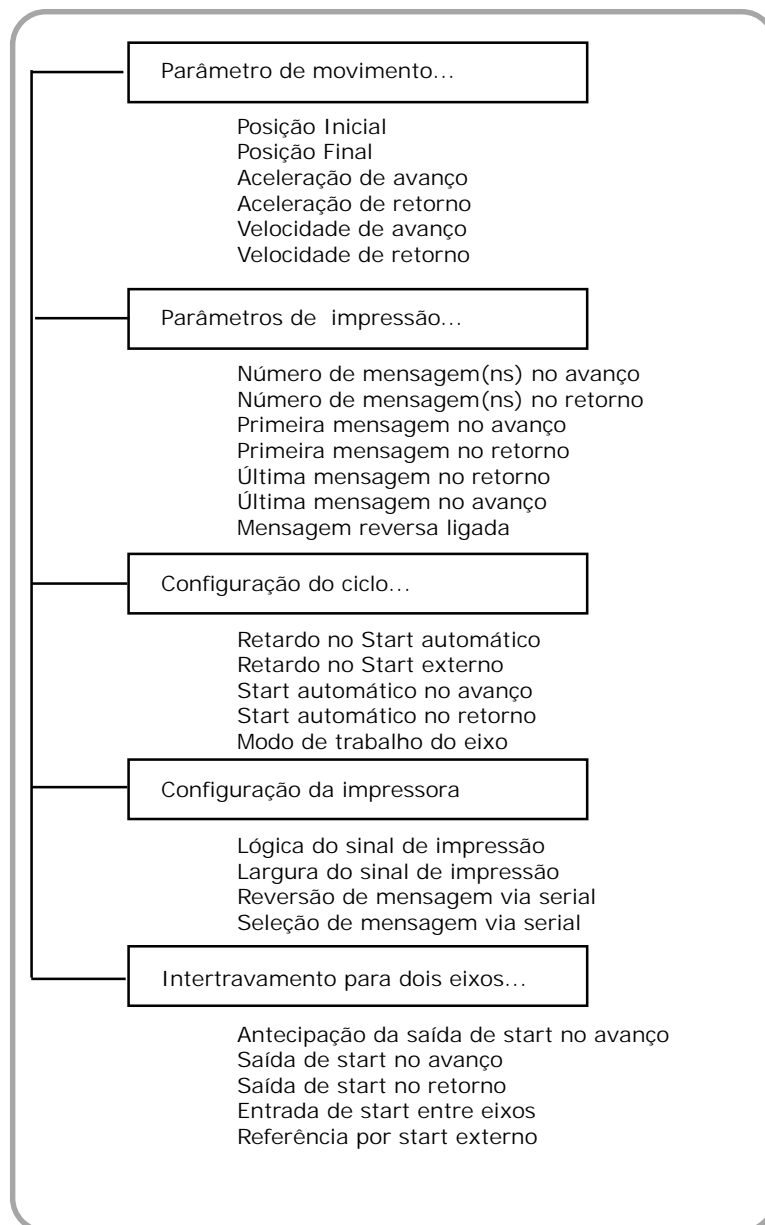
Parâmetro de movimento...

Posição Inicial
Posição Final
Aceleração de avanço
Aceleração de retorno
Velocidade de avanço
Velocidade de retorno

Parâmetros de impressão...

Número de mensagem(ns) no avanço
Número de mensagem(ns) no retorno
Primeira mensagem no avanço
Primeira mensagem no retorno
Última mensagem no retorno
Última mensagem no avanço
Mensagem reversa ligada

Configuração do ciclo...

Retardo no Start automático
Retardo no Start externo
Start automático no avanço
Start automático no retorno
Modo de trabalho do eixo

Configuração da impressora

Lógica do sinal de impressão
Largura do sinal de impressão
Reversão de mensagem via serial
Seleção de mensagem via serial

Intertravamento para dois eixos...

Antecipação da saída de start no avanço
Saída de start no avanço
Saída de start no retorno
Entrada de start entre eixos
Referência por start externo